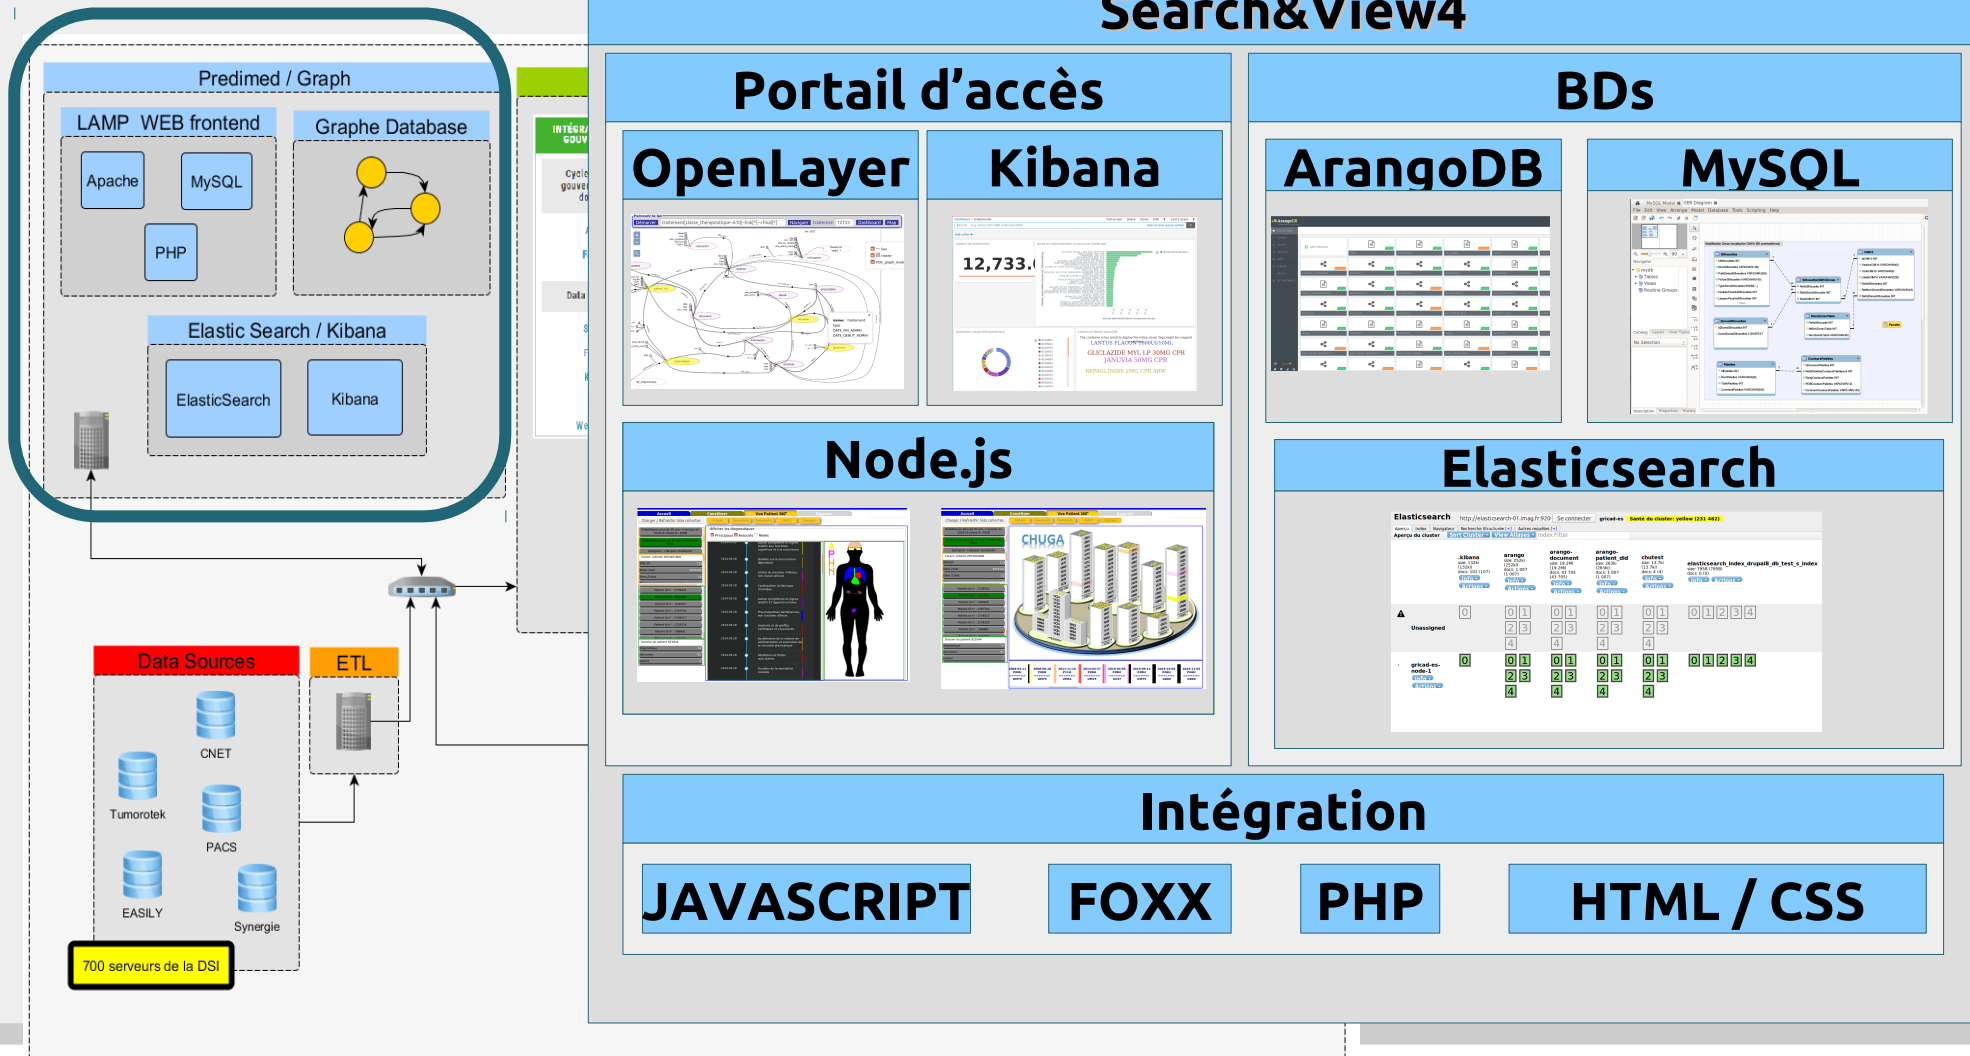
Search&View4

Predimed / Graph

LAMP WEB frontend

Apache

MySQL

PHP

Graphe Database

Elastic Search / Kibana

ElasticSearch

Kibana

INTÉGRA GOUV

Cycle gouver do

Data

We

Data Sources

CNET

Tumorotek

PACS

EASILY

Synergie

700 serveurs de la DSI

ETL

Portail d'accès

OpenLayer

Kibana

12,733

Node.js

CHUGA

BDs

ArangoDB

MySQL

Elasticsearch

Elasticsearch

Unassigned

Intégration

JAVASCRIPT

FOXX

PHP

HTML / CSS